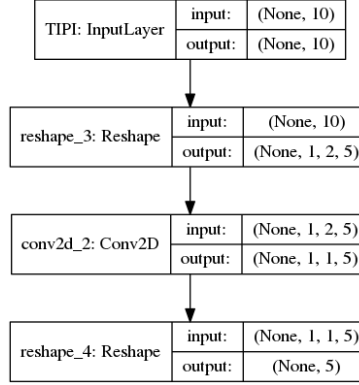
TIPI: InputLayer | input: | (None, 10)
output: | (None, 10)

reshape_3: Reshape | input: | (None, 10)
output: | (None, 1, 2, 5)

conv2d_2: Conv2D | input: | (None, 1, 2, 5)
output: | (None, 1, 1, 5)

reshape_4: Reshape | input: | (None, 1, 1, 5)
output: | (None, 5)